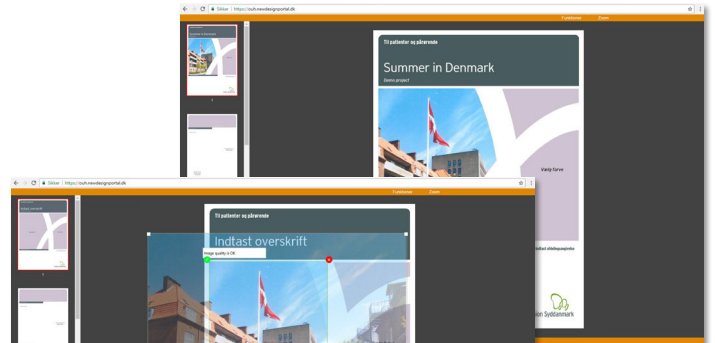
Sikker | https://ouh.newdesignportal.dk
Funktioner Zoom
Til patienter og pårørende
Summer in Denmark
Demo project
Vælg farve
1
Sikker | https://ouh.newdesignportal.dk
Funktioner Zoom
Til patienter og pårørende
Indtast overskrift
Image quality is OK
1
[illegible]
Region Syddanmark